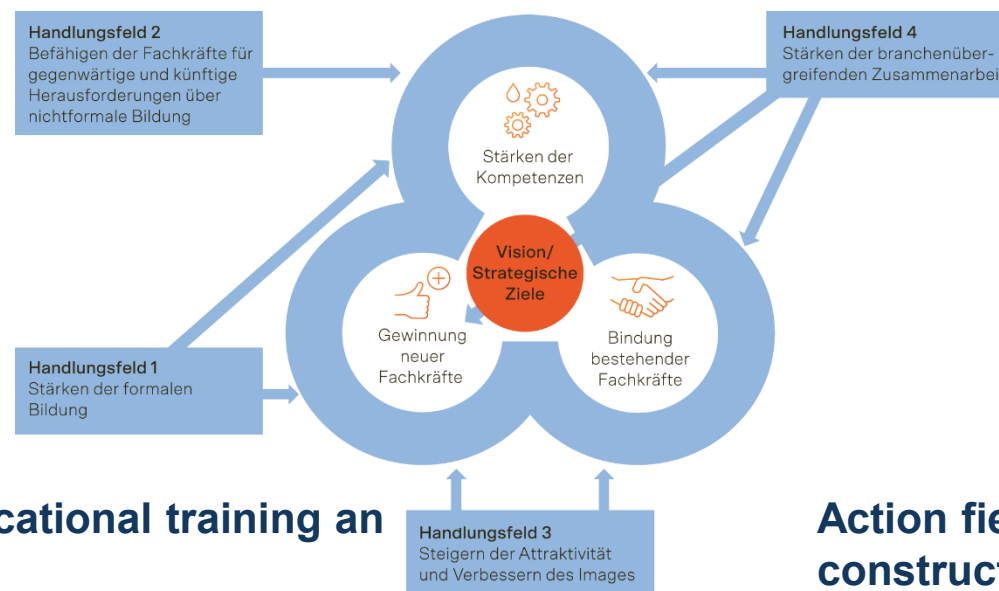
Handlungsfeld 2
Befähigen der Fachkräfte für gegenwärtige und künftige Herausforderungen über nichtformale Bildung

Handlungsfeld 4
Stärken der branchenübergreifenden Zusammenarbei

Stärken der Kompetenzen

Vision/ Strategische Ziele

Gewinnung neuer Fachkräfte

Bindung bestehender Fachkräfte

Handlungsfeld 1
Stärken der formalen Bildung

Handlungsfeld 3
Steigern der Attraktivität und Verbessern des Images

cational training an

Action fie
construct